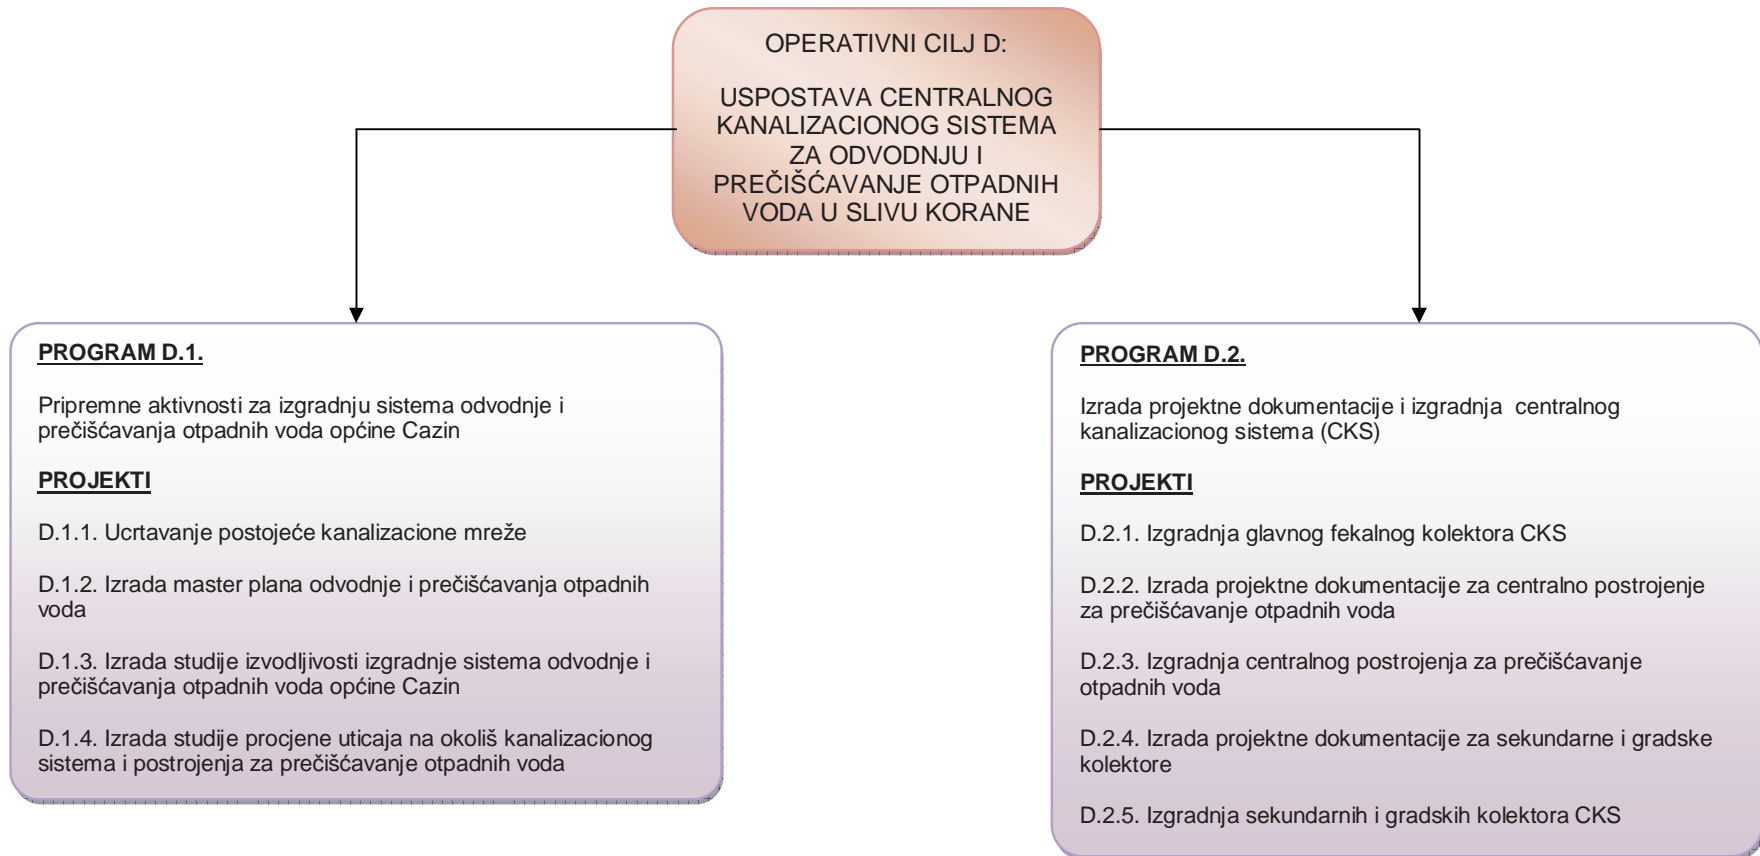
OPERATIVNI CILJ D:

USPOSTAVA CENTRALNOG KANALIZACIONOG SISTEMA ZA ODVODNJU I PREČIŠĆAVANJE OTPADNIH VODA U SLIVU KORANE

PROGRAM D.1.

Pripremne aktivnosti za izgradnju sistema odvodnje i prečišćavanja otpadnih voda općine Cazin

PROJEKTI

D.1.1. Ucrtavanje postojeće kanalizacione mreže

D.1.2. Izrada master plana odvodnje i prečišćavanja otpadnih voda

D.1.3. Izrada studije izvodljivosti izgradnje sistema odvodnje i prečišćavanja otpadnih voda općine Cazin

D.1.4. Izrada studije procjene uticaja na okoliš kanalizacionog sistema i postrojenja za prečišćavanje otpadnih voda

PROGRAM D.2.

Izrada projektne dokumentacije i izgradnja centralnog kanalizacionog sistema (CKS)

PROJEKTI

D.2.1. Izgradnja glavnog fekalnog kolektora CKS

D.2.2. Izrada projektne dokumentacije za centralno postrojenje za prečišćavanje otpadnih voda

D.2.3. Izgradnja centralnog postrojenja za prečišćavanje otpadnih voda

D.2.4. Izrada projektne dokumentacije za sekundarne i gradske kolektore

D.2.5. Izgradnja sekundarnih i gradskih kolektora CKS